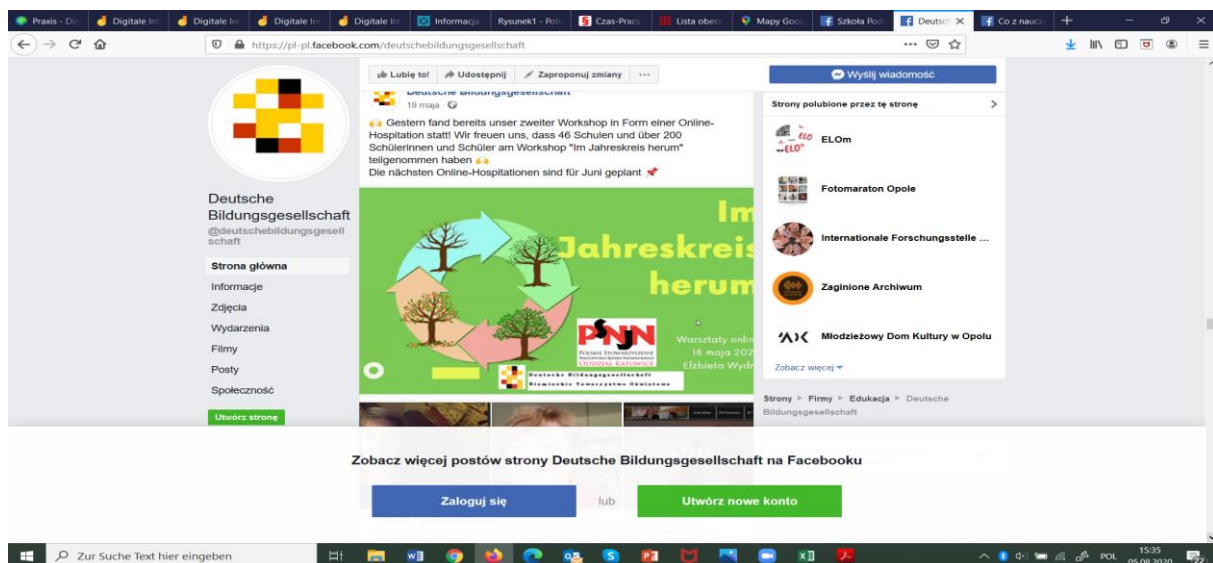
Praxis - Dig | Digitale Int | Digitale Int | Digitale Int | Digitale Int | Informacja | Rysunek1 - Pot | Czas-Pracy | Lista obecn | Mapy Goo | Szkoła Pod | Deutsch × | Co z naucz

https://pl-pl.facebook.com/deutschebildungsgesellschaft

Lubię to! | Udostępnij | Zaproponuj zmiany | ···

Wyślij wiadomość

Deutsche Bildungsgesellschaft
19 maja ·

Gestern fand bereits unser zweiter Workshop in Form einer Online-Hospitation statt! Wir freuen uns, dass 46 Schulen und über 200 Schülerinnen und Schüler am Workshop "Im Jahreskreis herum" teilgenommen haben
Die nächsten Online-Hospitationen sind für Juni geplant

Im Jahreskreis herum

PSNJN
POLSKIE STOWARZYSZENIE
ODDZIAŁ KATOWICE

Warsztaty onli
18 maja 202
Elżbieta Wydr

Deutsche Bildungsgesellschaft
Niemieckie Towarzystwo Oświatowe

Deutsche Bildungsgesellschaft
@deutschebildungsgesellschaft

Strona główna
Informacje
Zdjęcia
Wydarzenia
Filmy
Posty
Społeczność

Utwórz stronę

Strony polubione przez tę stronę

ELOm
Fotomaraton Opole
Internationale Forschungsstelle ...
Zaginione Archiwum
Młodzieżowy Dom Kultury w Opolu

Zobacz więcej

Strony ▸ Firmy ▸ Edukacja ▸ Deutsche Bildungsgesellschaft

Zobacz więcej postów strony Deutsche Bildungsgesellschaft na Facebooku

Zaloguj się | lub | Utwórz nowe konto

Zur Suche Text hier eingeben

POL 15:35 05.08.2020